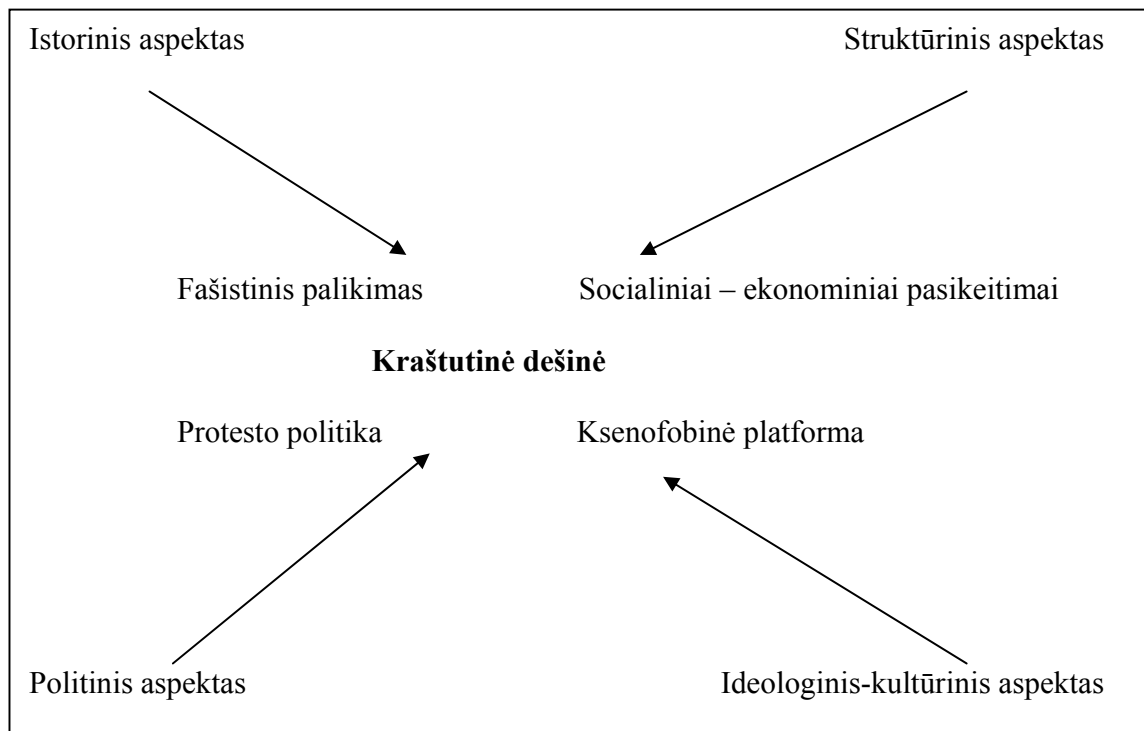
Istorinis aspektas

Struktūrinis aspektas

Fašistinis palikimas

Socialiniai – ekonominiai pasikeitimai

**Kraštutinė dešinė**

Protesto politika

Ksenofobinė platforma

Politinis aspektas

Ideologinis-kultūrinis aspektas